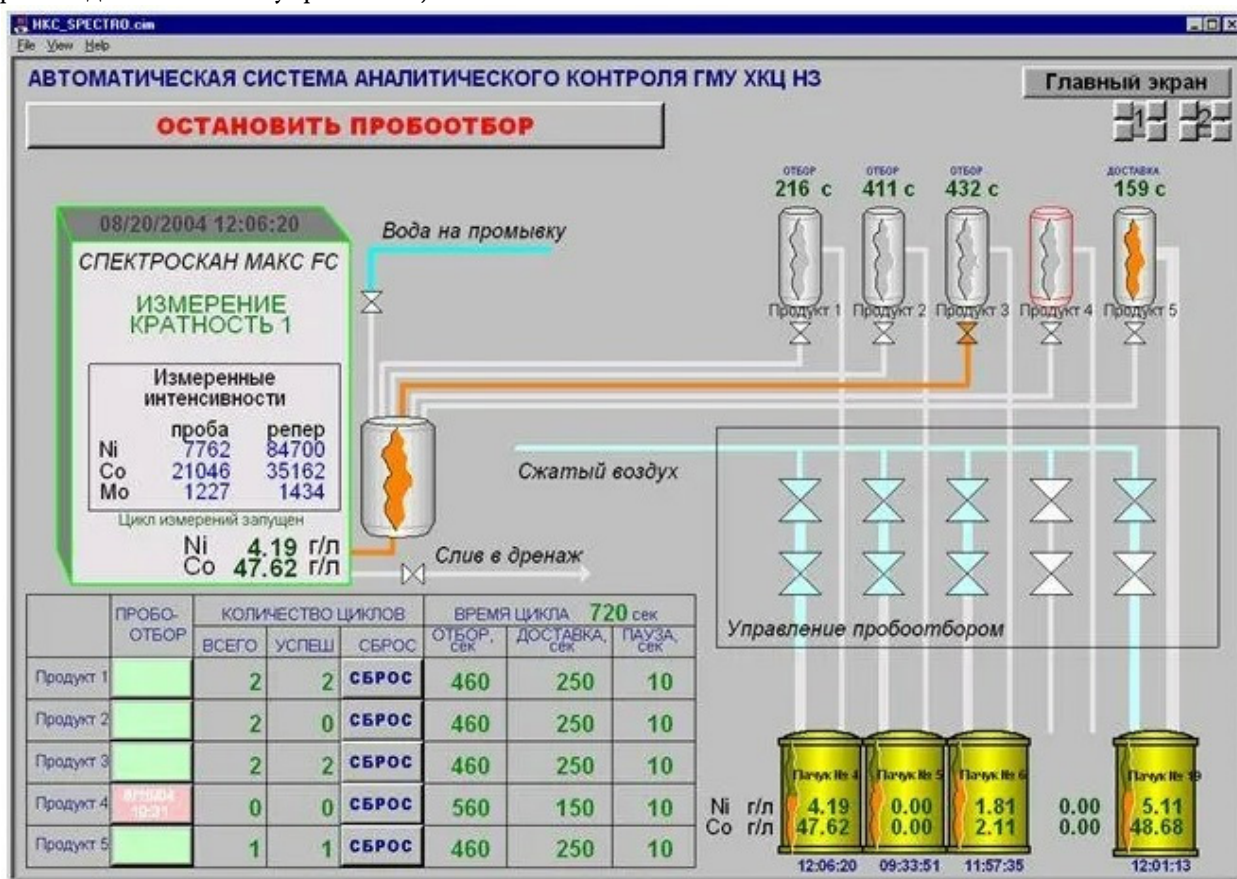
HKC_SPECTRO.cim
File View Help

АВТОМАТИЧЕСКАЯ СИСТЕМА АНАЛИТИЧЕСКОГО КОНТРОЛЯ ГМУ ХКЦ НЗ

Главный экран

1 2

ОСТАНОВИТЬ ПРОБООТБОР

08/20/2004 12:06:20

СПЕКТРОСКАН МАКС FC

ИЗМЕРЕНИЕ КРАТНОСТЬ 1

Измеренные интенсивности

| | проба | репер |
|---|---|---|
| Ni | 7762 | 84700 |
| Co | 21046 | 35162 |
| Mo | 1227 | 1434 |

Цикл измерений запущен

Ni 4.19 г/л
Co 47.62 г/л

Вода на промывку

Сжатый воздух

Слив в дренаж

ОТБОР 216 с
ОТБОР 411 с
ОТБОР 432 с
ДОСТАВКА 159 с

Продукт 1 Продукт 2 Продукт 3 Продукт 4 Продукт 5

Управление пробоотбором

| | ПРОБО-ОТБОР | КОЛИЧЕСТВО ЦИКЛОВ ВСЕГО | УСПЕШ | СБРОС | ВРЕМЯ ЦИКЛА 720 сек ОТБОР, сек | ДОСТАВКА, сек | ПАУЗА, сек |
|---|---|---|---|---|---|---|---|
| Продукт 1 | | 2 | 2 | СБРОС | 460 | 250 | 10 |
| Продукт 2 | | 2 | 0 | СБРОС | 460 | 250 | 10 |
| Продукт 3 | | 2 | 2 | СБРОС | 460 | 250 | 10 |
| Продукт 4 | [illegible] | 0 | 0 | СБРОС | 560 | 150 | 10 |
| Продукт 5 | | 1 | 1 | СБРОС | 460 | 250 | 10 |

Пачук № 4 Пачук № 5 Пачук № 6 Пачук № 9

Ni г/л 4.19 0.00 1.81 0.00 5.11
Co г/л 47.62 0.00 2.11 0.00 48.68

12:06:20 09:33:51 11:57:35 12:01:13